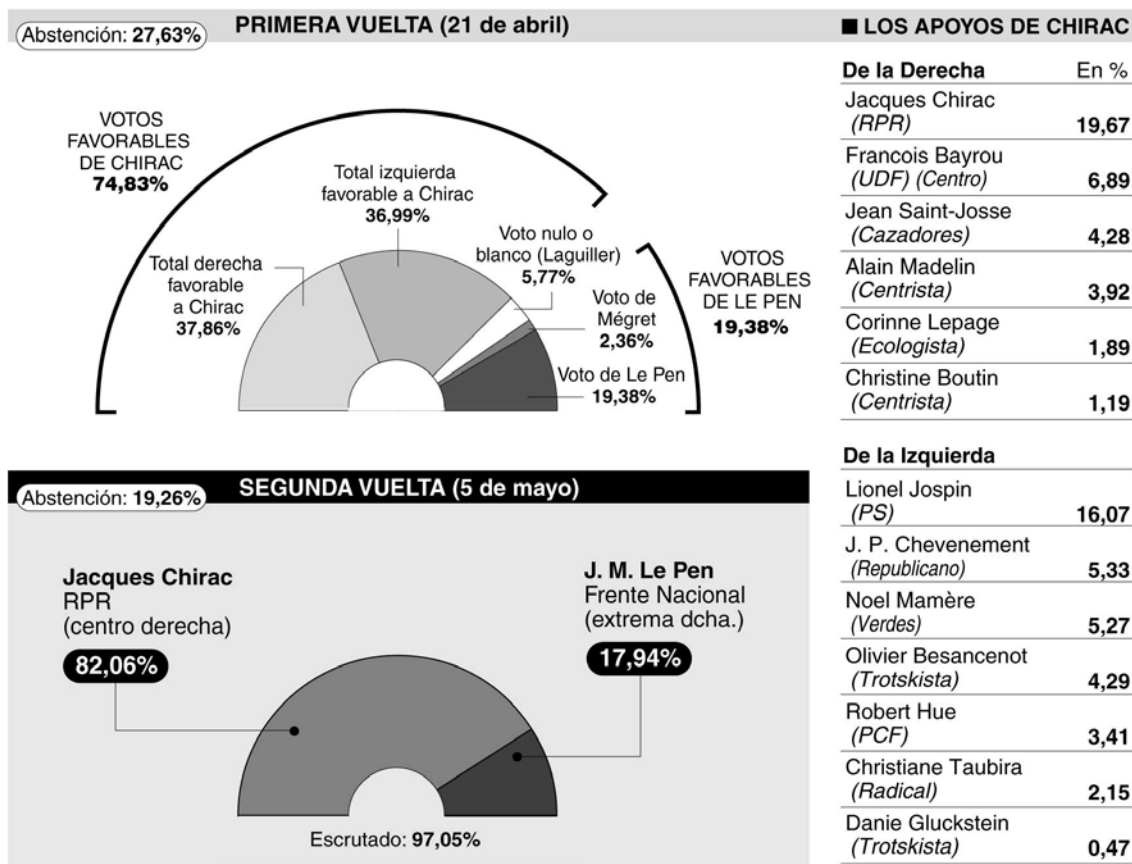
Abstención: 27,63%

PRIMERA VUELTA (21 de abril)

VOTOS FAVORABLES DE CHIRAC
74,83%

Total izquierda favorable a Chirac
36,99%

Total derecha favorable a Chirac
37,86%

Voto nulo o blanco (Laguiller)
5,77%

Voto de Mégret
2,36%

Voto de Le Pen
19,38%

VOTOS FAVORABLES DE LE PEN
19,38%

Abstención: 19,26%

SEGUNDA VUELTA (5 de mayo)

Jacques Chirac
RPR
(centro derecha)
82,06%

J. M. Le Pen
Frente Nacional
(extrema dcha.)
17,94%

Escrutado: 97,05%

■ LOS APOYOS DE CHIRAC

| De la Derecha | En % |
|---|---|
| Jacques Chirac (RPR) | 19,67 |
| Francois Bayrou (UDF) (Centro) | 6,89 |
| Jean Saint-Josse (Cazadores) | 4,28 |
| Alain Madelin (Centrista) | 3,92 |
| Corinne Lepage (Ecologista) | 1,89 |
| Christine Boutin (Centrista) | 1,19 |

| De la Izquierda | |
|---|---|
| Lionel Jospin (PS) | 16,07 |
| J. P. Chevenement (Republicano) | 5,33 |
| Noel Mamère (Verdes) | 5,27 |
| Olivier Besancenot (Trotskista) | 4,29 |
| Robert Hue (PCF) | 3,41 |
| Christiane Taubira (Radical) | 2,15 |
| Danie Gluckstein (Trotskista) | 0,47 |